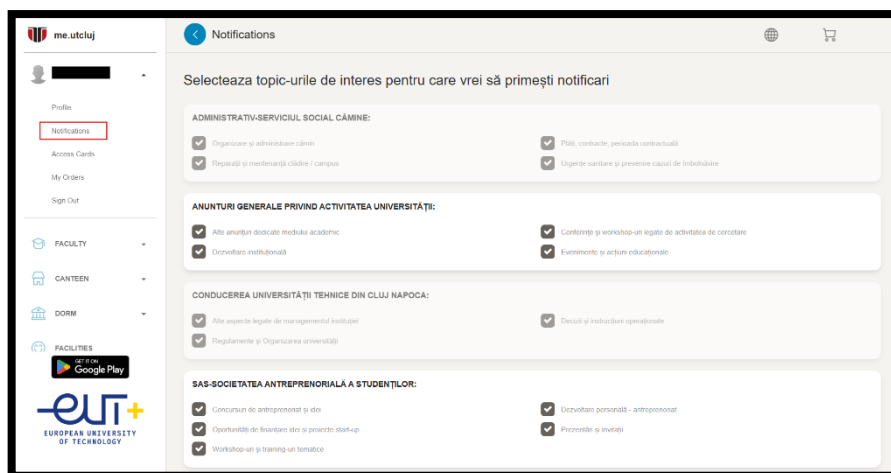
me.utcluj

Profile
Notifications
Access Cards
My Orders
Sign Out

FACULTY
CANTEEN
DORM
FACILITIES

GET IT ON
Google Play

EUT+
EUROPEAN UNIVERSITY OF TECHNOLOGY

Notifications

Selecteaza topic-urile de interes pentru care vrei să primești notificari

ADMINISTRATIV-SERVICIUL SOCIAL CĂMINE:

Organizare și administrare cămin
Plăți, conducte, perioada contractuală
Reparații și mentenanță clădire / campus
Urgențe sanitare și prevenire cazuri de îmbolnăvire

ANUNTURI GENERALE PRIVIND ACTIVITATEA UNIVERSITĂȚII:

Alte anunțuri dedicate mediului academic
Conferințe și workshop-uri legate de activitatea de cercetare
Dezvoltare instituțională
Evenimente și acțiuni educaționale

CONDUCEREA UNIVERSITĂȚII TEHNICE DIN CLUJ NAPOCA:

Alte aspecte legate de managementul instituției
Decizii și instrucțiuni operaționale
Regulamente și Organizarea universității

SAS-SOCIETATEA ANTREPRENORIALĂ A STUDENȚILOR:

Concursuri de antreprenoriat și idei
Dezvoltare personală - antreprenoriat
Oportunități de finanțare idei și proiecte start-up
Prezentări și invitații
Workshop-uri și training-uri tematice